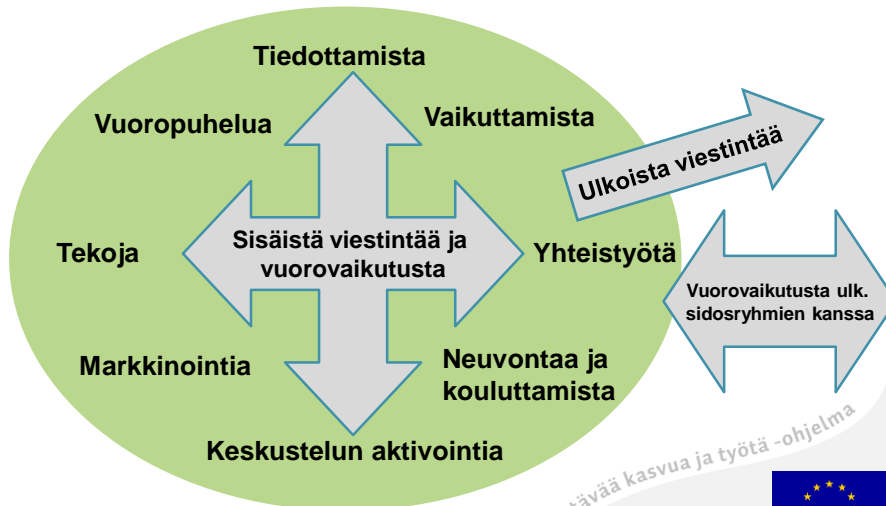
Tiedottamista

Vuoropuhelua

Vaikuttamista

Ulkoista viestintää

Tekoja

Sisäistä viestintää ja vuorovaikutusta

Yhteistyötä

Vuorovaikutusta ulk. sidosryhmien kanssa

Markkinointia

Neuvontaa ja kouluttamista

Keskustelun aktivointia

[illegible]tävää kasvua ja työtä -ohjelma